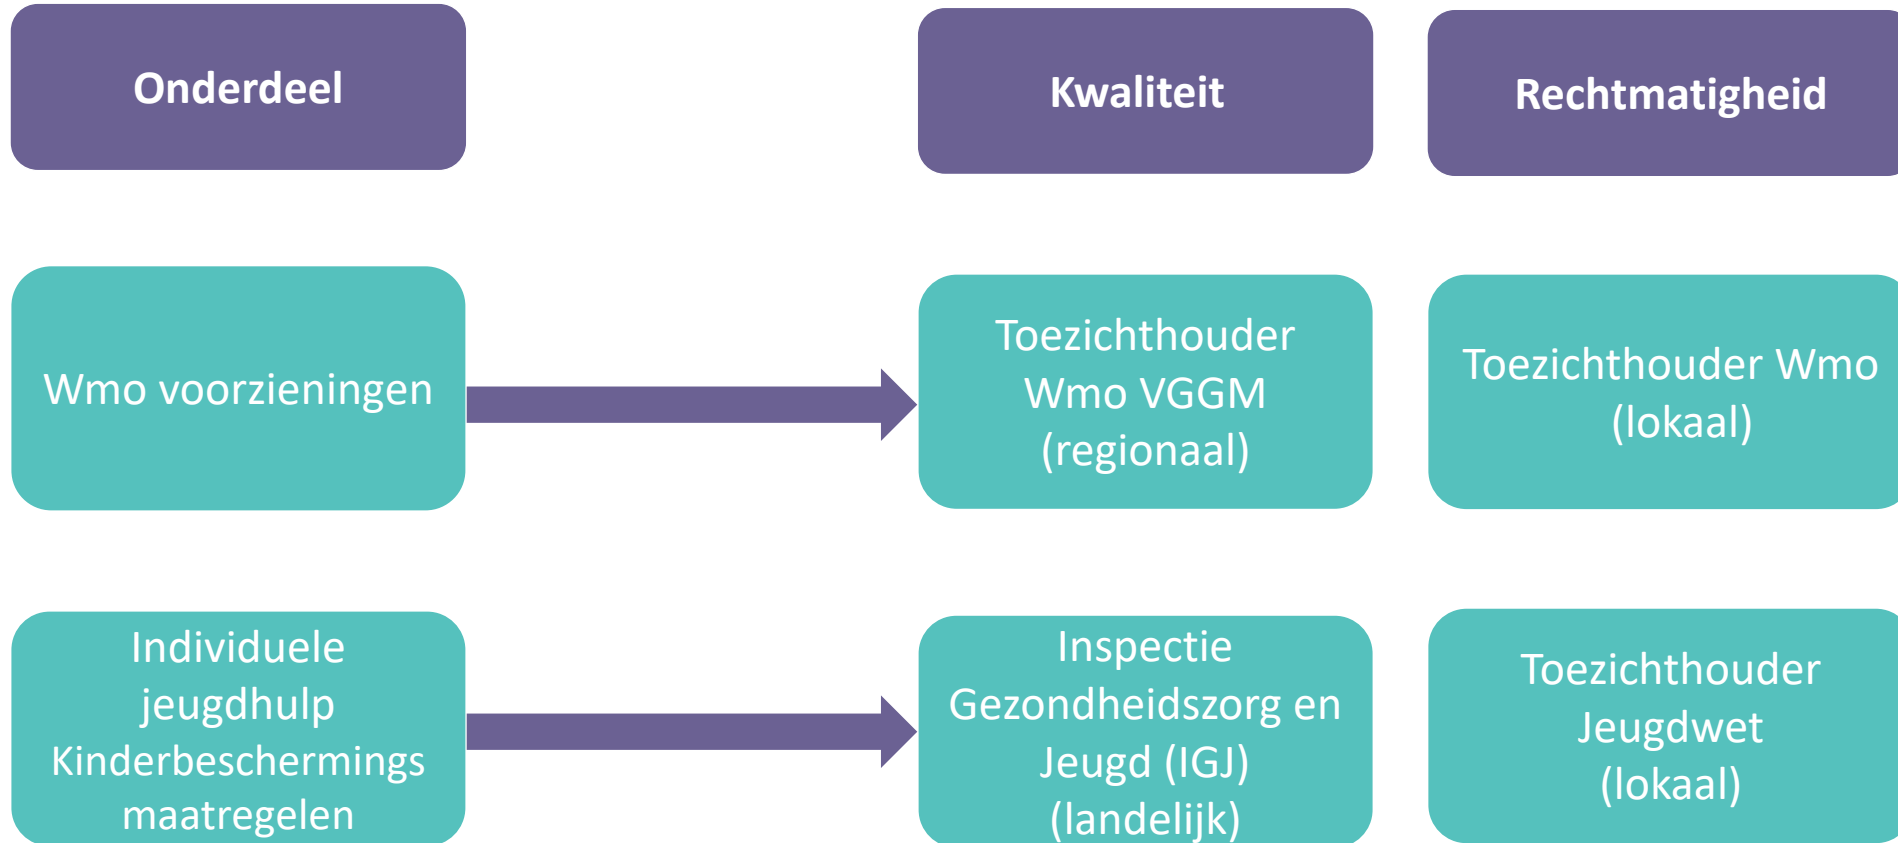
Onderdeel

Kwaliteit

Rechtmatigheid

Wmo voorzieningen

Toezichthouder Wmo VGGM (regionaal)

Toezichthouder Wmo (lokaal)

Individuele jeugdhulp Kinderbeschermings maatregelen

Inspectie Gezondheidszorg en Jeugd (IGJ) (landelijk)

Toezichthouder Jeugdwet (lokaal)